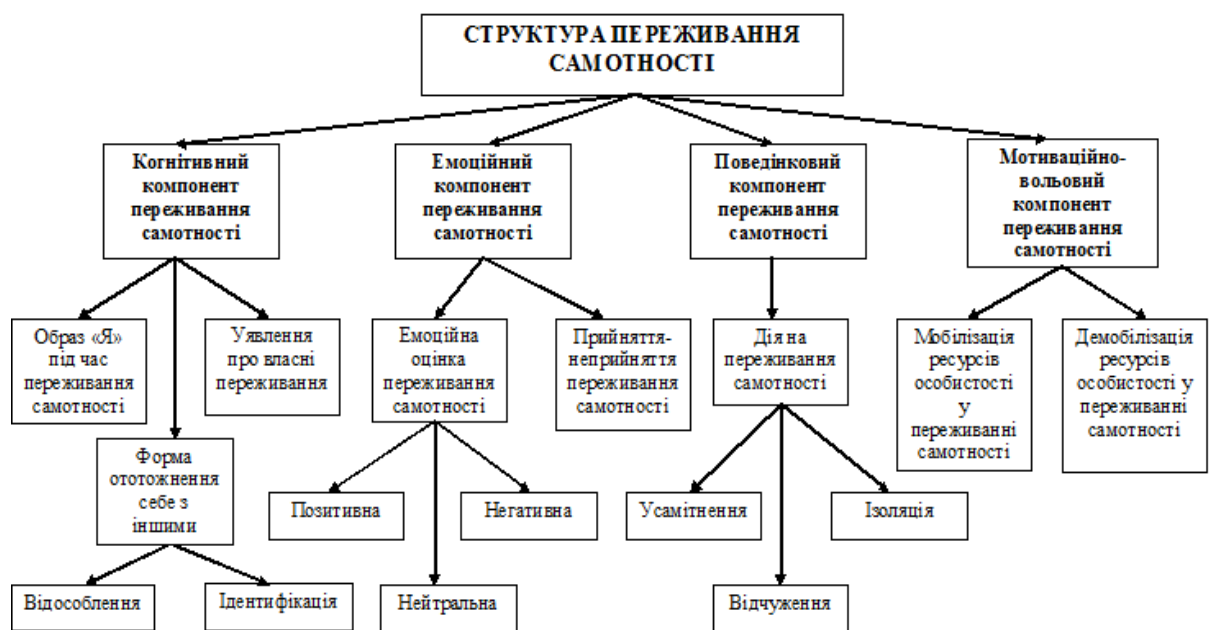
СТРУКТУРА ПЕРЕЖИВАННЯ САМОТНОСТІ

Когнітивний компонент переживання самотності

Емоційний компонент переживання самотності

Поведінковий компонент переживання самотності

Мотиваційно-вольовий компонент переживання самотності

Образ «Я» під час переживання самотності

Уявлення про власні переживання

Форма ототожнення себе з іншими

Відособлення

Ідентифікація

Емоційна оцінка переживання самотності

Прийняття-неприйняття переживання самотності

Позитивна

Негативна

Нейтральна

Дія на переживання самотності

Усамітнення

Ізоляція

Відчуження

Мобілізація ресурсів особистості у переживанні самотності

Демобілізація ресурсів особистості у переживанні самотності